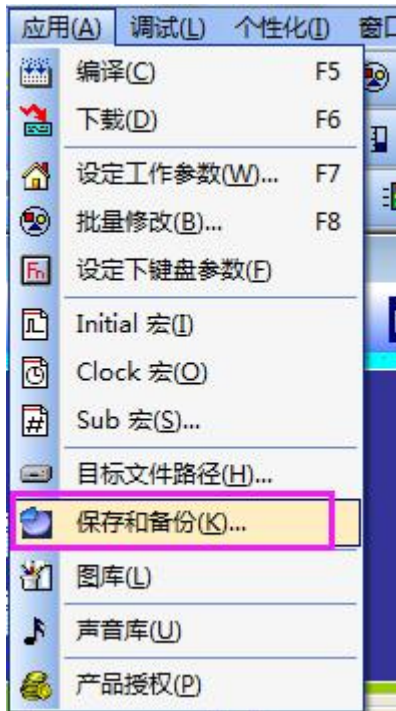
应用(A) 调试(L) 个性化(I) 窗口

编译(C) F5
下载(D) F6
设定工作参数(W)... F7
批量修改(B)... F8
设定下键盘参数(F)
Initial 宏(I)
Clock 宏(O)
Sub 宏(S)...
目标文件路径(H)...
保存和备份(K)...
图库(L)
声音库(U)
产品授权(P)